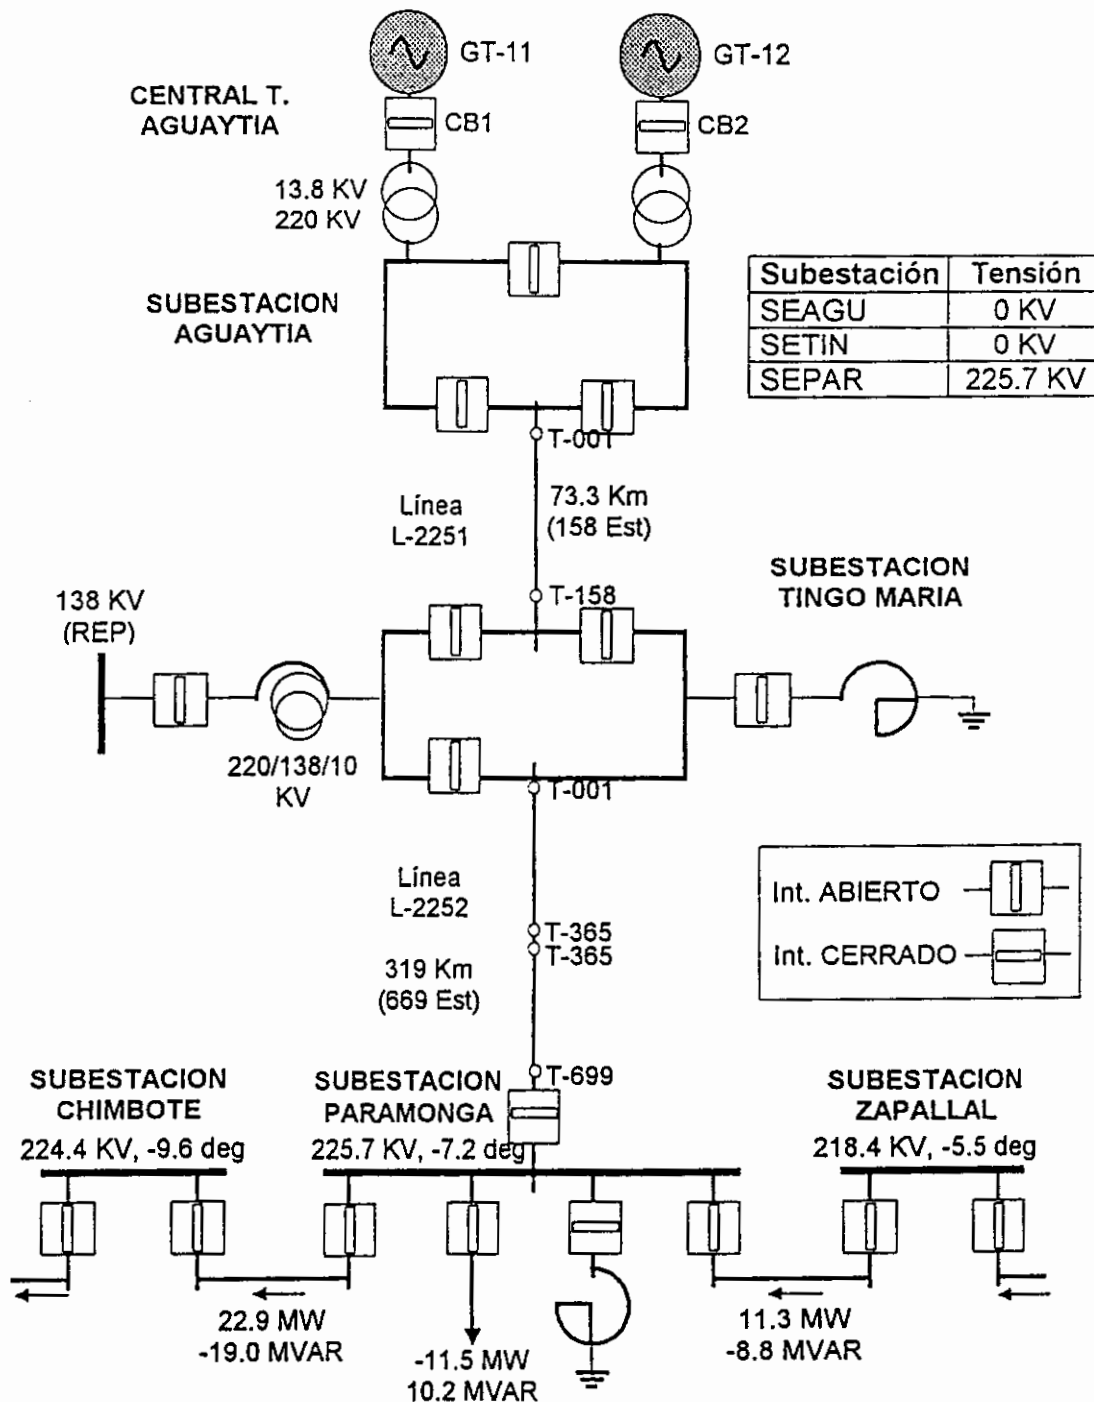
GT-11

GT-12

CENTRAL T. AGUAYTIA

CB1

CB2

13.8 KV
220 KV

| Subestación | Tensión |
|---|---|
| SEAGU | 0 KV |
| SETIN | 0 KV |
| SEPAR | 225.7 KV |

SUBESTACION AGUAYTIA

T-001

Línea L-2251

73.3 Km (158 Est)

SUBESTACION TINGO MARIA

T-158

138 KV (REP)

220/138/10 KV

T-001

Línea L-2252

T-365
T-365

319 Km (669 Est)

Int. ABIERTO

Int. CERRADO

SUBESTACION CHIMBOTE
224.4 KV, -9.6 deg

SUBESTACION PARAMONGA
225.7 KV, -7.2 deg

T-699

SUBESTACION ZAPALLAL
218.4 KV, -5.5 deg

22.9 MW
-19.0 MVAR

-11.5 MW
10.2 MVAR

11.3 MW
-8.8 MVAR